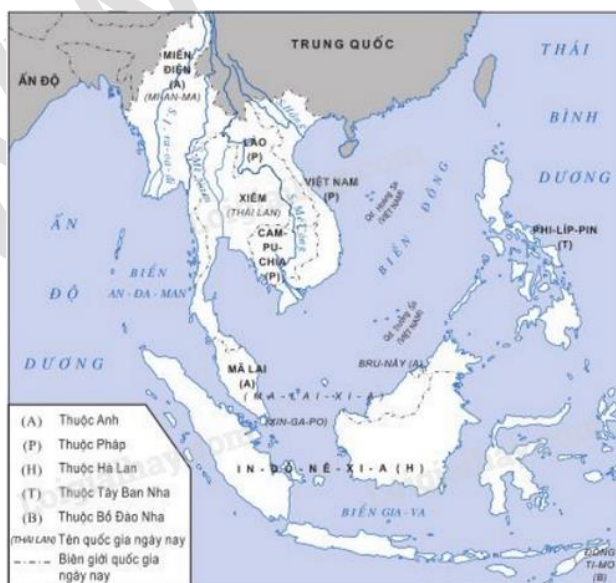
TRUNG QUỐC

THÁI

BÌNH

DƯƠNG

ẤN ĐỘ

MIẾN ĐIỆN (A)
(MI-AN-MA)

LÀO (P)

XIÊM
(THÁI LAN)

VIỆT NAM (P)

CAM-PU-CHIA (P)

BIỂN ĐÔNG

Q.đ. Hoàng Sa (VIỆT NAM)

Q.đ. Trường Sa (VIỆT NAM)

PHI-LÍP-PIN (T)

ẤN

ĐỘ

DƯƠNG

BIỂN AN-ĐA-MAN

MÃ LAI (A)
(MA-LAI-XI-A)

BRU-NÂY (A)

(XIN-GA-PO)

IN-ĐÔ-NÊ-XI-A (H)

BIỂN GIA-VA

ĐÔNG TI-MO (B)

(A) Thuộc Anh
(P) Thuộc Pháp
(H) Thuộc Hà Lan
(T) Thuộc Tây Ban Nha
(B) Thuộc Bồ Đào Nha
(THÁI LAN) Tên quốc gia ngày nay
Biên giới quốc gia ngày nay